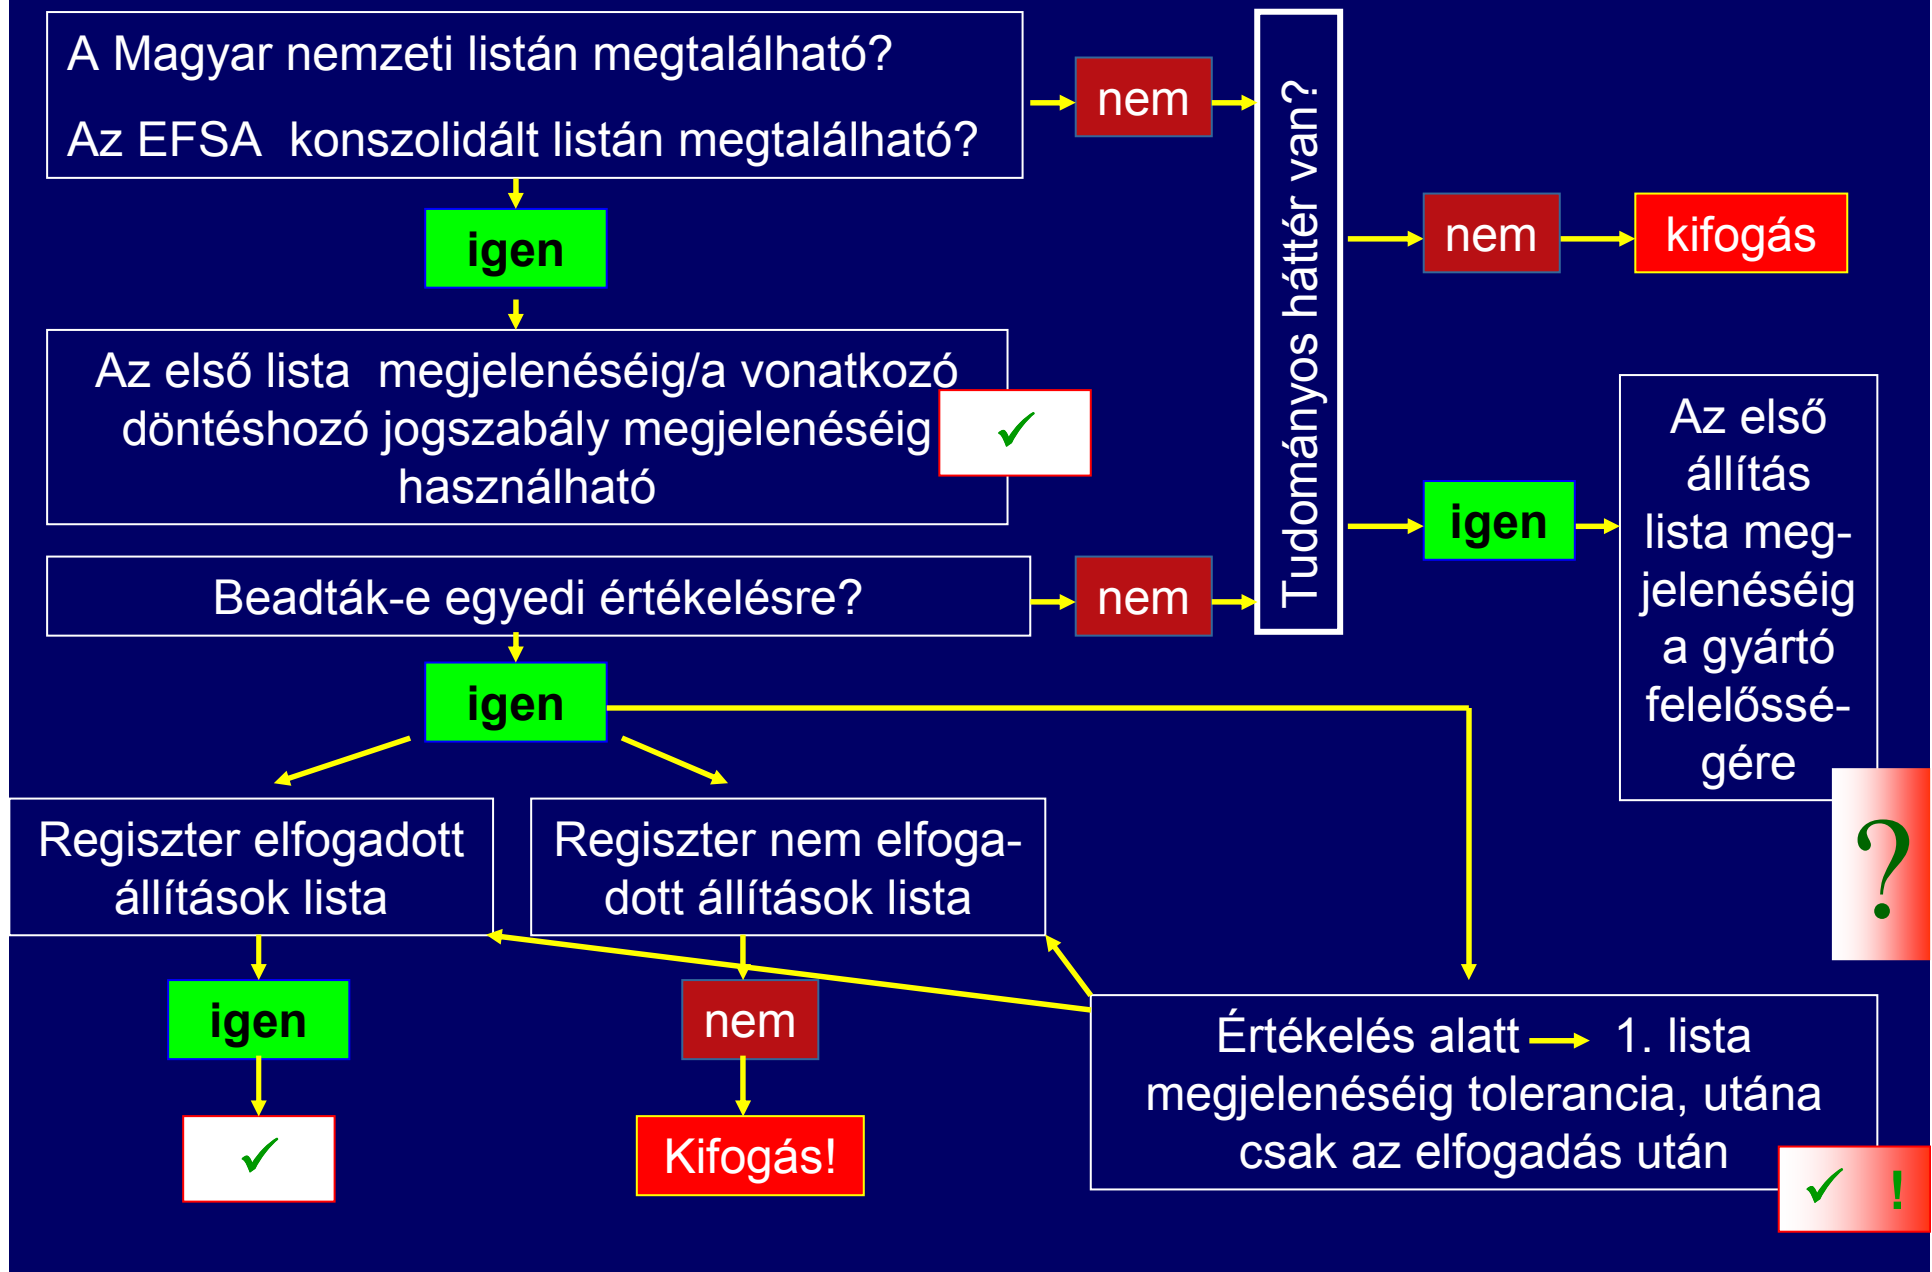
A Magyar nemzeti listán megtalálható?

Az EFSA konszolidált listán megtalálható?

nem

Tudományos háttér van?

nem

kifogás

igen

Az első lista megjelenéséig/a vonatkozó döntéshozó jogszabály megjelenéséig használható

✓

Az első állítás lista megjelenéséig a gyártó felelősségére

igen

Beadták-e egyedi értékelésre?

nem

igen

?

Regiszter elfogadott állítások lista

Regiszter nem elfogadott állítások lista

igen

nem

Értékelés alatt → 1. lista megjelenéséig tolerancia, utána csak az elfogadás után

✓

Kifogás!

✓ !